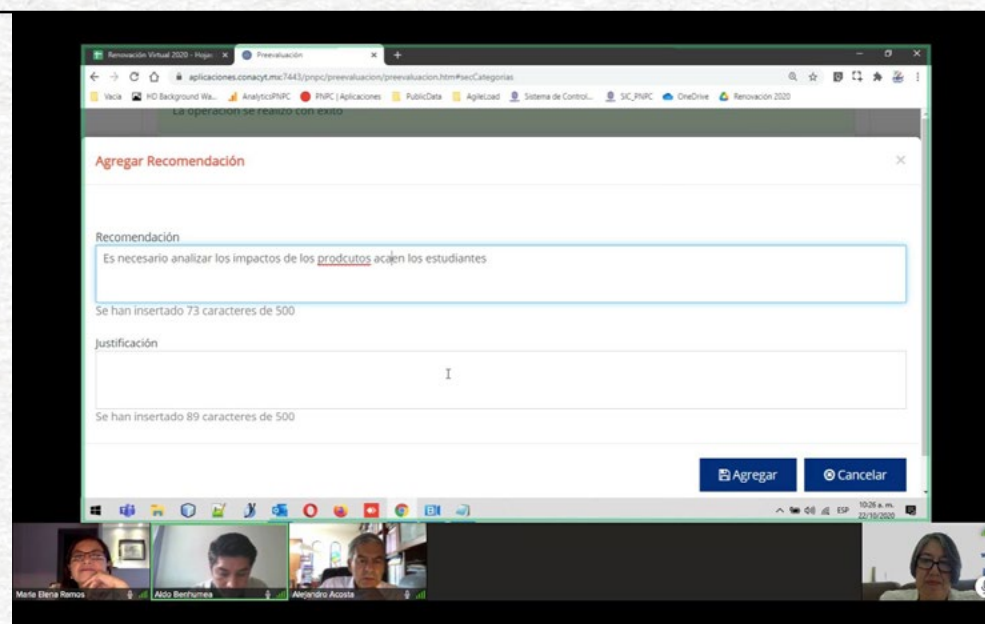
Renovación Virtual 2020 - Hoja | Preevaluación | +

aplicaciones.conacyt.mx:7443/pnpc/preevaluacion/preevaluacion.htm#secCategorias

Vacia | HD Background Wa... | AnalyticsPNPC | PNPC | Aplicaciones | PublicData | AgileLoad | Sistema de Control... | SIC_PNPC | OneDrive | Renovación 2020

La operación se realizó con éxito

Agregar Recomendación

×

Recomendación

Es necesario analizar los impactos de los prodcutos acaen los estudiantes

Se han insertado 73 caracteres de 500

Justificación

Se han insertado 89 caracteres de 500

Agregar

Cancelar

ESP 10:26 a. m. 22/10/2020

Maria Elena Ramos

Aldo Benhumea

Alejandro Acosta